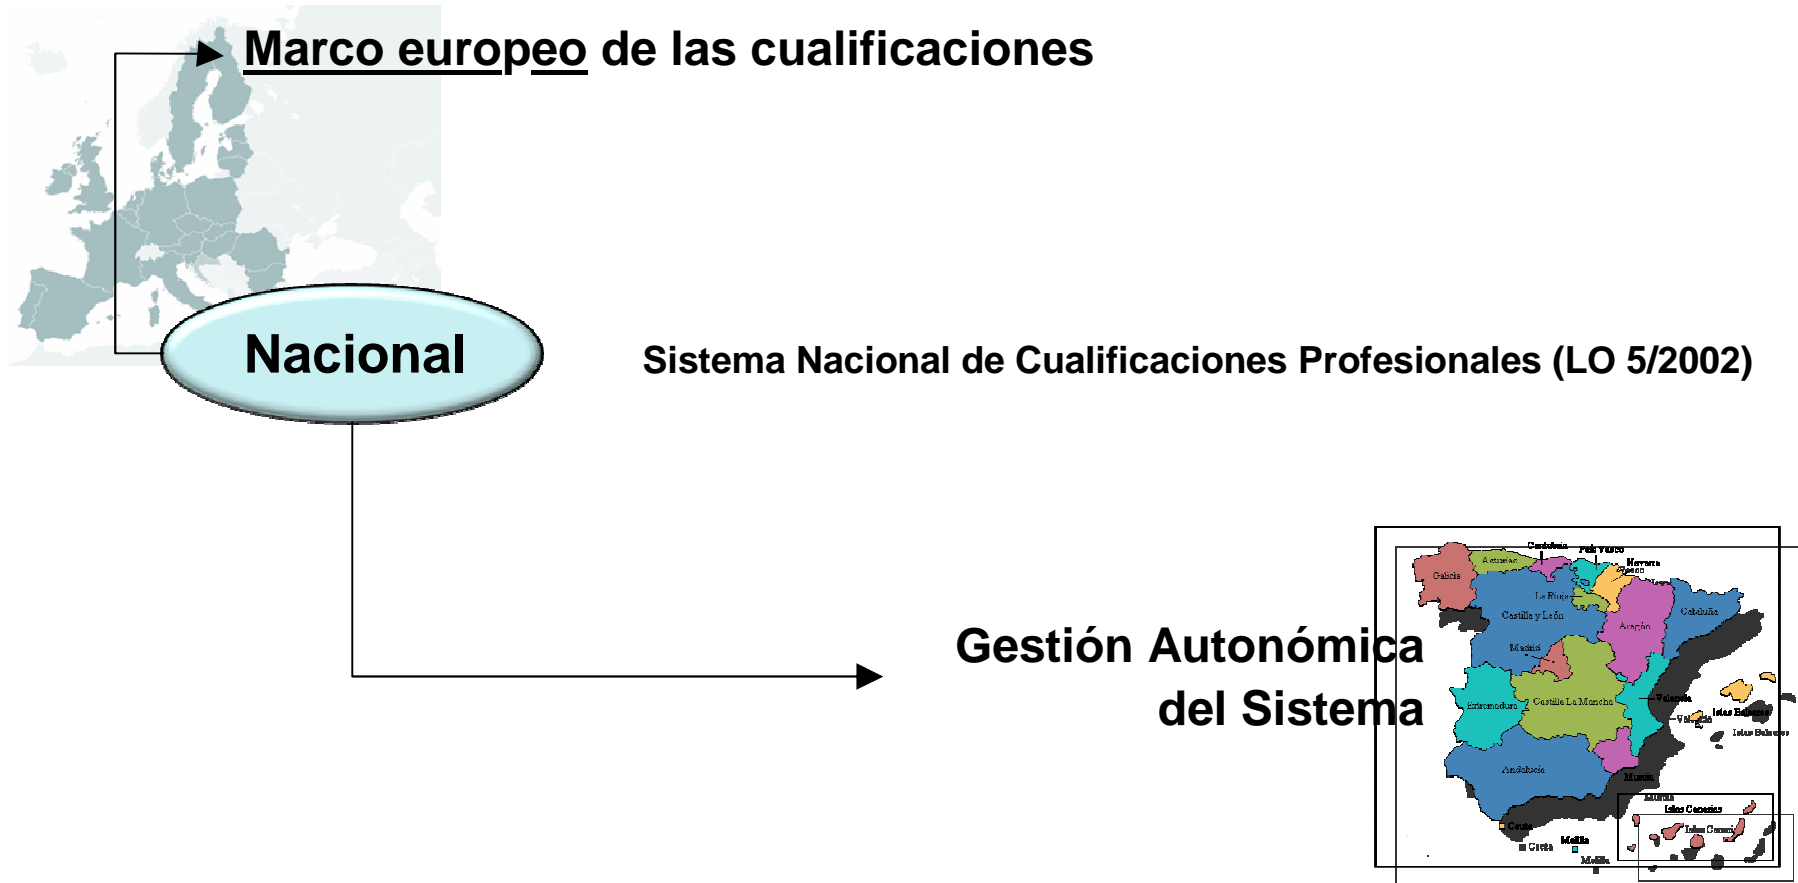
Marco europeo de las cualificaciones

Nacional

Sistema Nacional de Cualificaciones Profesionales (LO 5/2002)

Gestión Autonómica del Sistema

Cantabria
País Vasco
Navarra
Asturias
Galicia
La Rioja
Castilla y León
Cataluña
Aragón
Madrid
Extremadura
Castilla La Mancha
Valencia
Islas Baleares
Andalucía
Murcia
Islas Canarias
Ceuta
Melilla